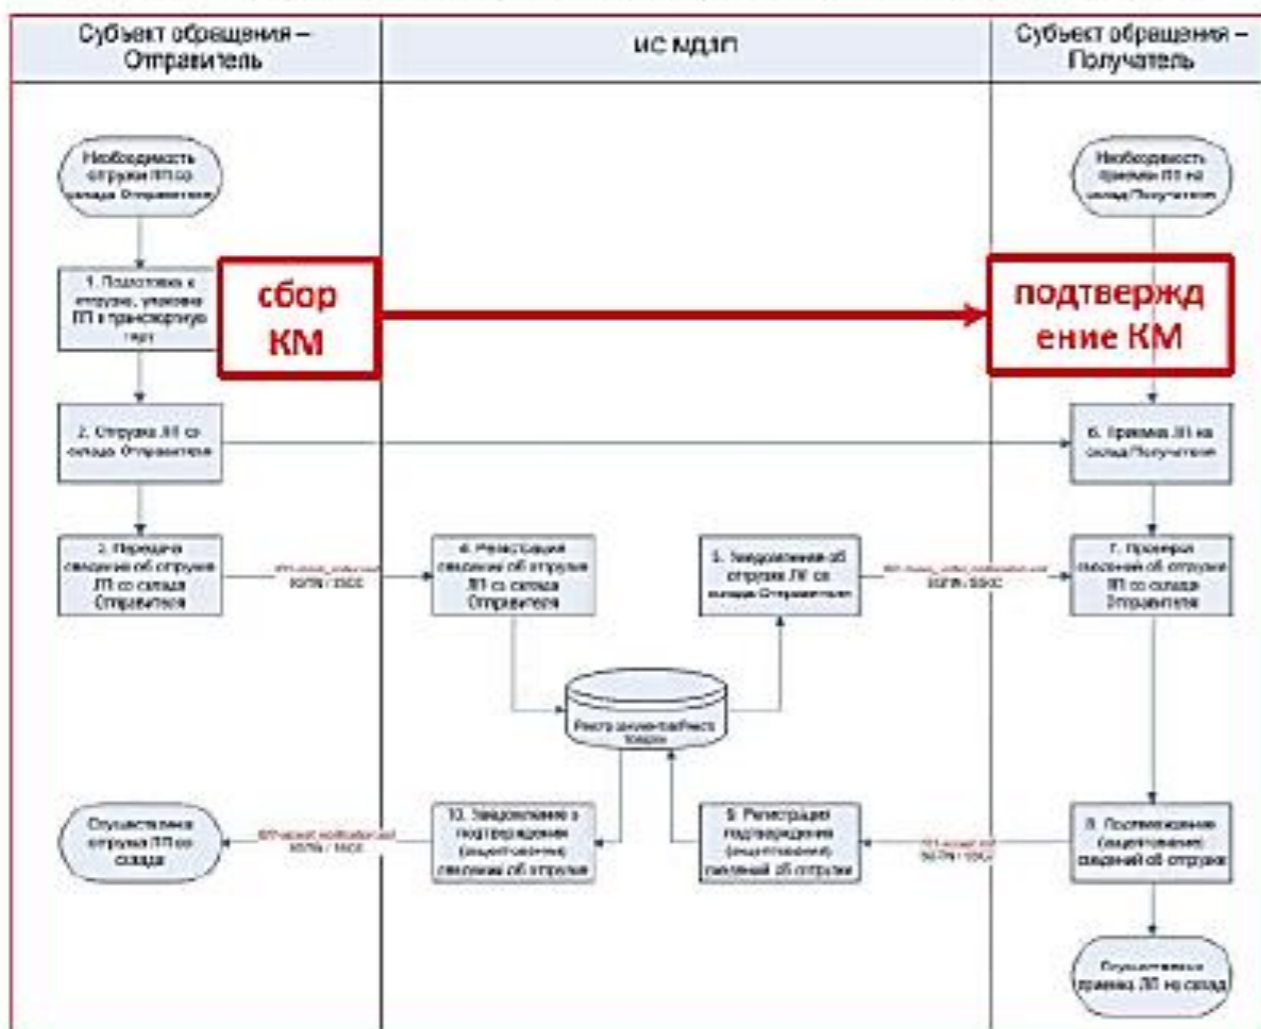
Субъект обращения – Отправитель

ИС МДЛП

Субъект обращения – Получатель

Необходимость отгрузки ЛП со склада Отправителя

1. Подготовка к отгрузке, упаковка ЛП в транспортную тару

сбор КМ

подтверждение КМ

Необходимость приемки ЛП на склад Получателя

2. Отгрузка ЛП со склада Отправителя

6. Приемка ЛП на склад Получателя

3. Передача сведений об отгрузке ЛП со склада Отправителя

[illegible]

4. Регистрация сведений об отгрузке ЛП со склада Отправителя

5. Уведомление об отгрузке ЛП со склада Отправителя

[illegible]

7. Проверка сведений об отгрузке ЛП со склада Отправителя

Реестр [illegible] товара

Осуществлена отгрузка ЛП со склада

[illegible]

10. Уведомление о подтверждении (акцептовании) сведений об отгрузке

9. Регистрация подтверждения (акцептования) сведений об отгрузке

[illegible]

8. Подтверждение (акцептование) сведений об отгрузке

Осуществлена приемка ЛП на склад